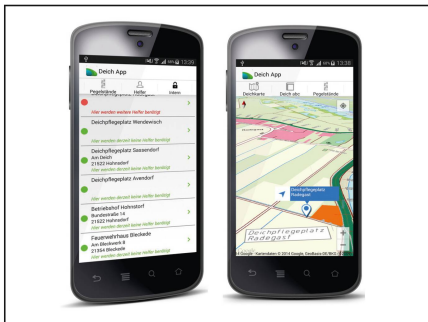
Pegelstände
Helfer
Intern
Hier werden weitere Helfer benötigt
Deichpflegeplatz Wendewisch
Deichpflegeplatz Seesenstorf
Am Deich
21522 Hohnstorf
Hier werden derzeit keine Helfer benötigt
Deichpflegeplatz Avendorf
Betriebshof Hohnstorf
Bundesstraße 14
21522 Hohnstorf
Hier werden derzeit keine Helfer benötigt
Feuerwehrhaus Bleckede
Am Mühlenwerk 8
21354 Bleckede
Hier werden derzeit keine Helfer benötigt

13:36
Deich App
Deichorte
Deich obo
Pegelstände
Deichpflegeplatz Radegast
Deichpflegeplatz Radegast
Google Kartendaten © 2014 Google, GeoBasis-DE/BKG